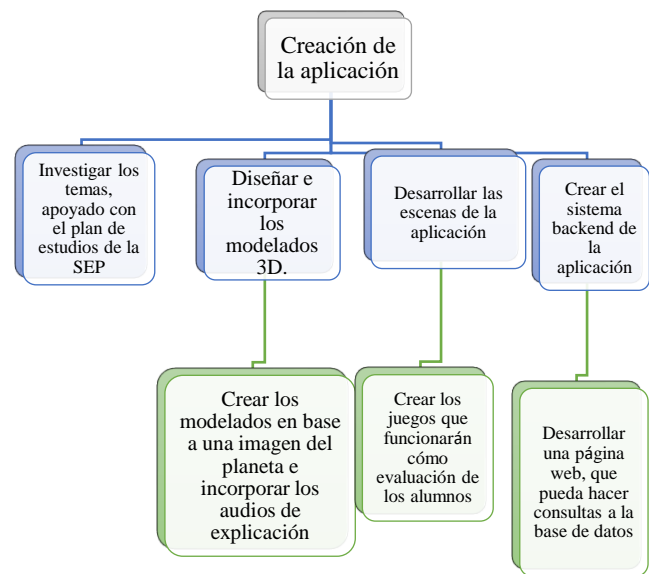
Creación de la aplicación

Investigar los temas, apoyado con el plan de estudios de la SEP

Diseñar e incorporar los modelados 3D.

Desarrollar las escenas de la aplicación

Crear el sistema backend de la aplicación

Crear los modelados en base a una imagen del planeta e incorporar los audios de explicación

Crear los juegos que funcionarán cómo evaluación de los alumnos

Desarrollar una página web, que pueda hacer consultas a la base de datos